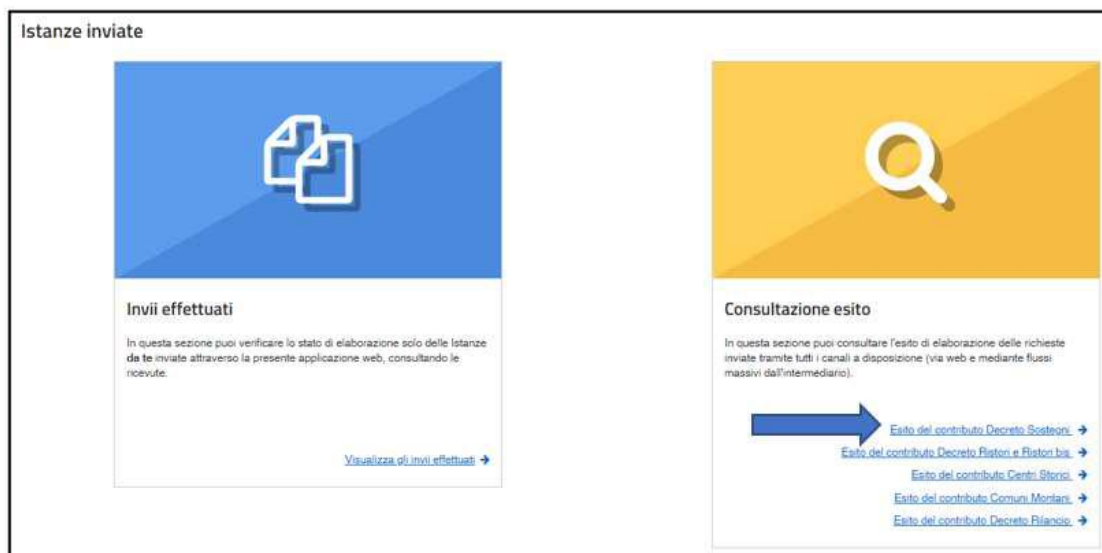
Istanze inviate

Invii effettuati

In questa sezione puoi verificare lo stato di elaborazione solo delle Istanze da te inviate attraverso la presente applicazione web, consultando le ricevute.

Visualizza gli invii effettuati →

Consultazione esito

In questa sezione puoi consultare l'esito di elaborazione delle richieste inviate tramite tutti i canali a disposizione (via web e mediante flussi massivi dall'intermediario).

Esito del contributo Decreto Sostegni →

Esito del contributo Decreto Ristori e Ristori bis →

Esito del contributo Centri Storici →

Esito del contributo Comuni Montani →

Esito del contributo Decreto Rilancio →